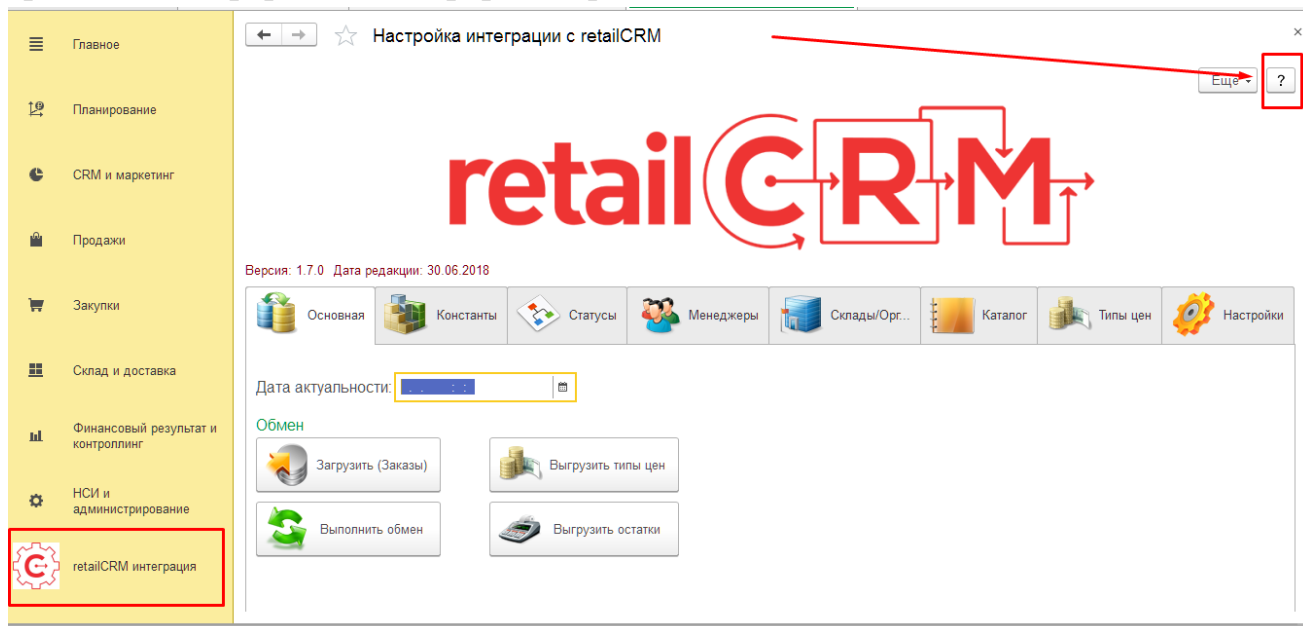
Главное

Планирование

CRM и маркетинг

Продажи

Закупки

Склад и доставка

Финансовый результат и контроллинг

НСИ и администрирование

retailCRM интеграция

Настройка интеграции с retailCRM

×

Еще ▾

?

retailCRM

Версия: 1.7.0 Дата редакции: 30.06.2018

Основная | Константы | Статусы | Менеджеры | Склады/Орг... | Каталог | Типы цен | Настройки

Дата актуальности: . . : :

Обмен

Загрузить (Заказы)

Выгрузить типы цен

Выполнить обмен

Выгрузить остатки